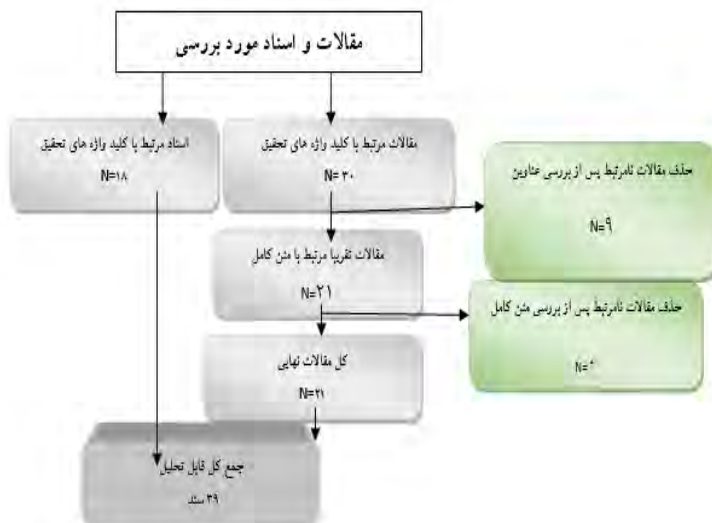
مقالات و اسناد مورد بررسی

اسناد مرتبط با کلید واژه های تحقیق
N=۱۸

مقالات مرتبط با کلید واژه های تحقیق
N=۳۰

حذف مقالات نامرتبط پس از بررسی عناوین
N=۹

مقالات تقریبا مرتبط با متن کامل
N=۲۱

حذف مقالات نامرتبط پس از بررسی متن کامل
N=۰

کل مقالات نهایی
N=۲۱

جمع کل قابل تحلیل
۳۹ سند